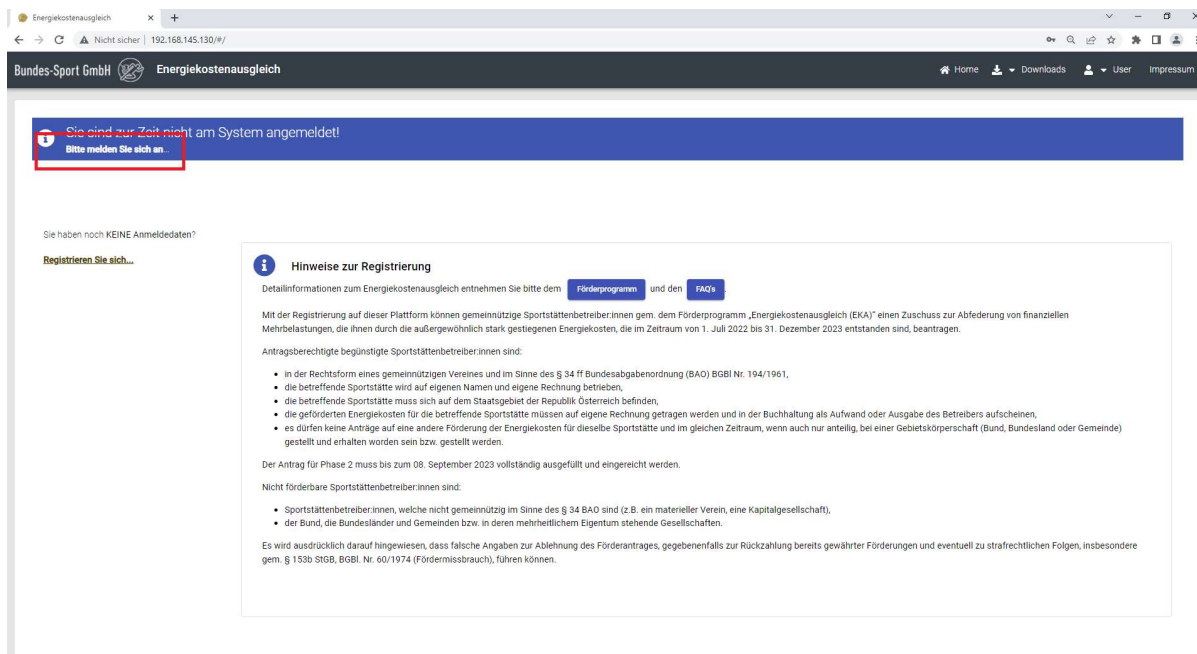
Energiekostenausgleich × +

Nicht sicher | 192.168.145.130/#/

Bundes-Sport GmbH Energiekostenausgleich

Home Downloads User Impressum

Sie sind zur Zeit nicht am System angemeldet!
Bitte melden Sie sich an...

Sie haben noch KEINE Anmeldedaten?

Registrieren Sie sich...

Hinweise zur Registrierung

Detailinformationen zum Energiekostenausgleich entnehmen Sie bitte dem Förderprogramm und den FAQ's.

Mit der Registrierung auf dieser Plattform können gemeinnützige Sportstättenbetreiber:innen gem. dem Förderprogramm „Energiekostenausgleich (EKA)" einen Zuschuss zur Abfederung von finanziellen Mehrbelastungen, die ihnen durch die außergewöhnlich stark gestiegenen Energiekosten, die im Zeitraum von 1. Juli 2022 bis 31. Dezember 2023 entstanden sind, beantragen.

Antragsberechtigte begünstigte Sportstättenbetreiber:innen sind:

- in der Rechtsform eines gemeinnützigen Vereines und im Sinne des § 34 ff Bundesabgabenordnung (BAO) BGBl Nr. 194/1961,
- die betreffende Sportstätte wird auf eigenen Namen und eigene Rechnung betrieben,
- die betreffende Sportstätte muss sich auf dem Staatsgebiet der Republik Österreich befinden,
- die geförderten Energiekosten für die betreffende Sportstätte müssen auf eigene Rechnung getragen werden und in der Buchhaltung als Aufwand oder Ausgabe des Betreibers aufscheinen,
- es dürfen keine Anträge auf eine andere Förderung der Energiekosten für dieselbe Sportstätte und im gleichen Zeitraum, wenn auch nur anteilig, bei einer Gebietskörperschaft (Bund, Bundesland oder Gemeinde) gestellt und erhalten worden sein bzw. gestellt werden.

Der Antrag für Phase 2 muss bis zum 08. September 2023 vollständig ausgefüllt und eingereicht werden.

Nicht förderbare Sportstättenbetreiber:innen sind:

- Sportstättenbetreiber:innen, welche nicht gemeinnützig im Sinne des § 34 BAO sind (z.B. ein materieller Verein, eine Kapitalgesellschaft),
- der Bund, die Bundesländer und Gemeinden bzw. in deren mehrheitlichem Eigentum stehende Gesellschaften.

Es wird ausdrücklich darauf hingewiesen, dass falsche Angaben zur Ablehnung des Förderantrages, gegebenenfalls zur Rückzahlung bereits gewährter Förderungen und eventuell zu strafrechtlichen Folgen, insbesondere gem. § 153b StGB, BGBl. Nr. 60/1974 (Fördermissbrauch), führen können.